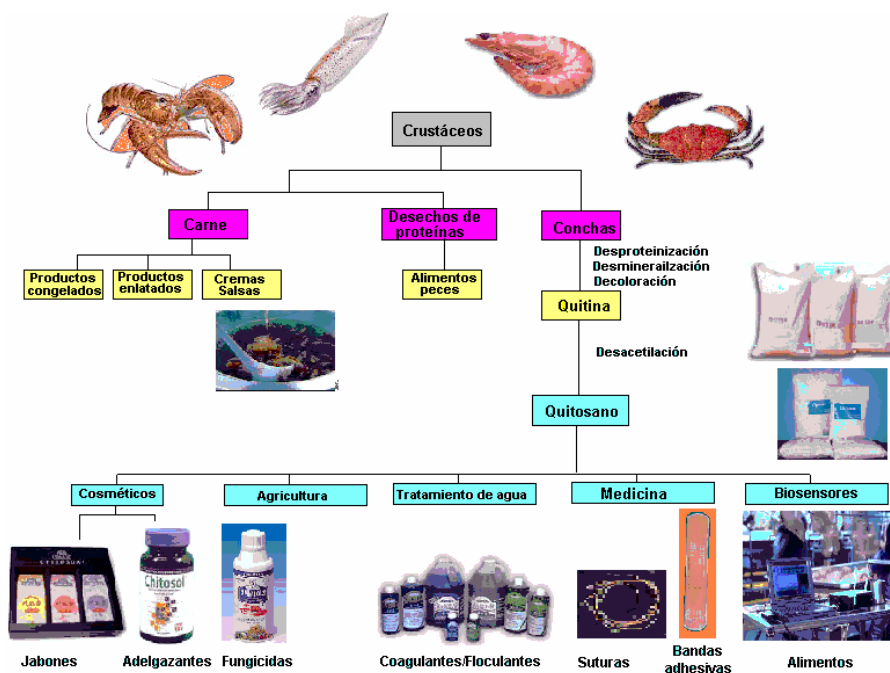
Crustáceos

Carne

Desechos de proteínas

Conchas

Productos congelados

Productos enlatados

Cremas Salsas

Alimentos peces

Desproteinización
Desmineraílzación
Decoloración

Quitina

Desacetilación

Quitosano

Cosméticos

Agricultura

Tratamiento de agua

Medicina

Biosensores

Chitosol

Jabones

Adelgazantes

Fungicidas

Coagulantes/Floculantes

Suturas

Bandas adhesivas

Alimentos